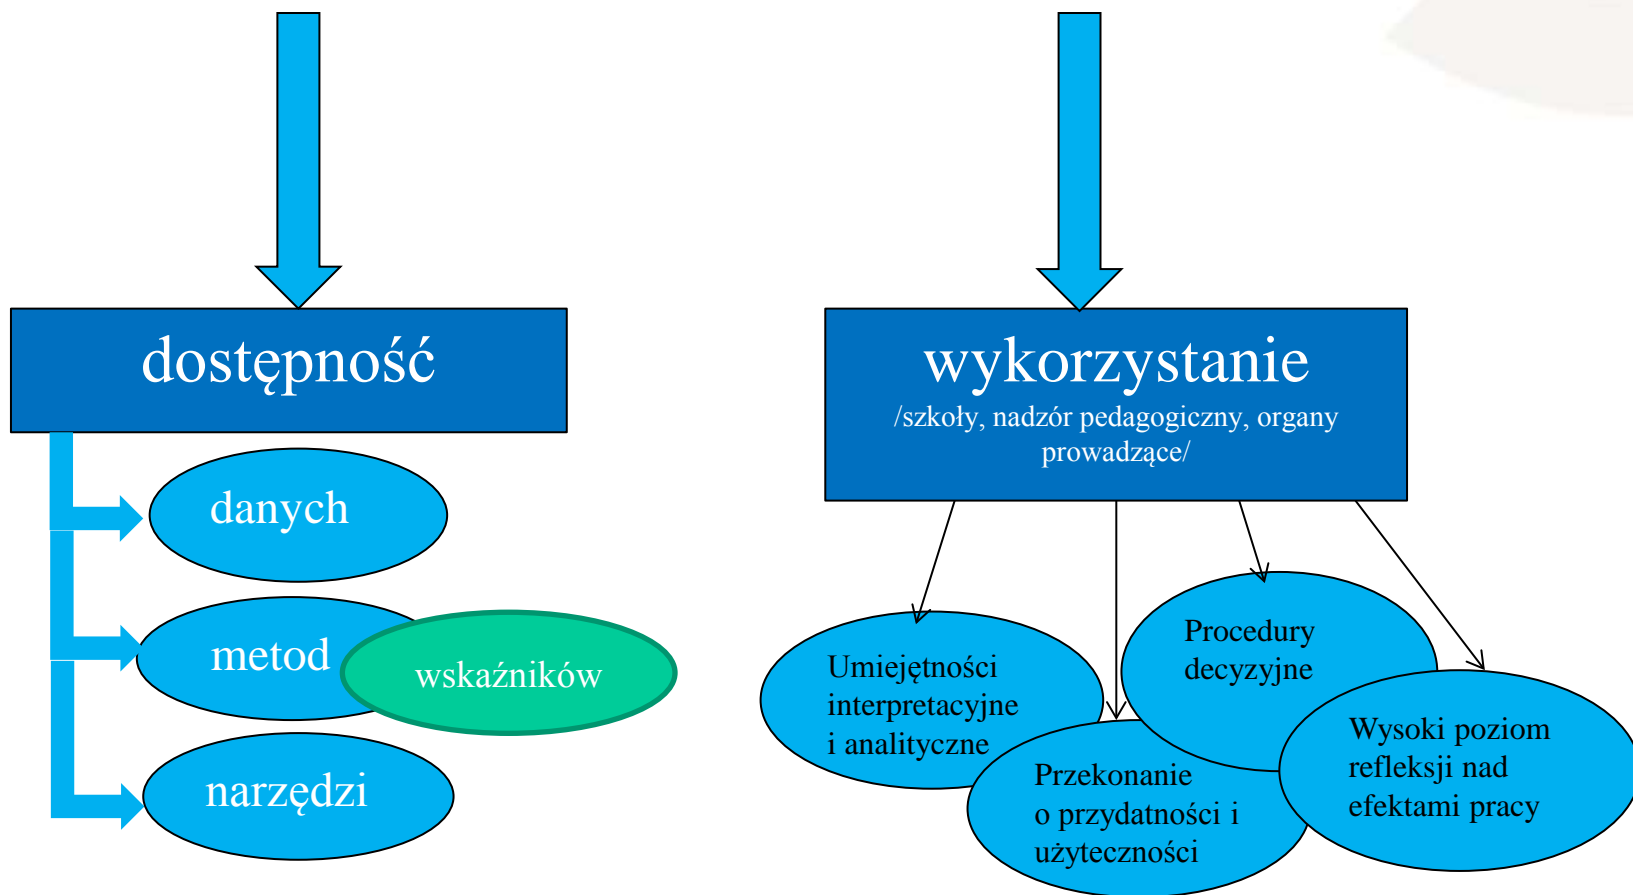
dostępność

danych

metod

wskaźników

narzędzi

wykorzystanie
/szkoły, nadzór pedagogiczny, organy prowadzące/

Umiejętności interpretacyjne i analityczne

Przekonanie o przydatności i użyteczności

Procedury decyzyjne

Wysoki poziom refleksji nad efektami pracy